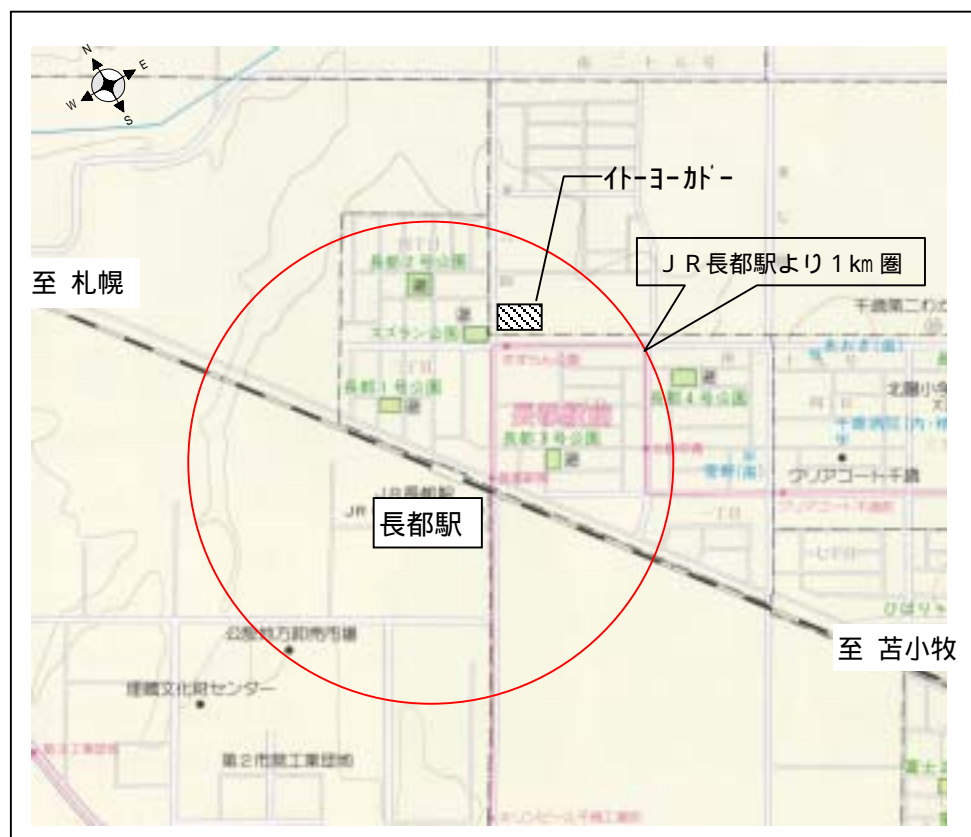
N
E
W
S

ｲﾄｰﾖｰｶﾄﾞｰ

至 札幌

ＪＲ長都駅より１㎞圏

長都２号公園
スズラン公園
長都１号公園
長都３号公園
長都４号公園
千歳第二わかば
北陽小学校
クリアコート千歳
JR長都駅
長都駅
公設地方卸売市場
埋蔵文化財センター
第２市街工業団地

至 苫小牧